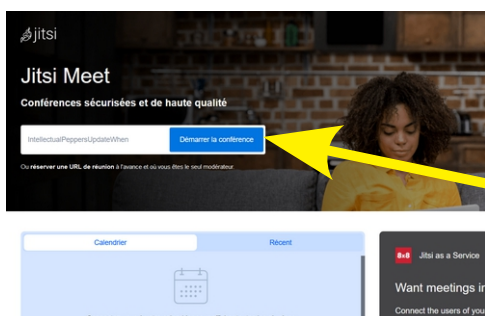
jitsi

Jitsi Meet

Conférences sécurisées et de haute qualité

IntellectualPeppersUpdateWhen

Démarrer la conférence

Ou réserver une URL de réunion à l'avance et où vous êtes le seul modérateur.

Calendrier

Récent

8x8 Jitsi as a Service

Want meetings i

Connect the users of you